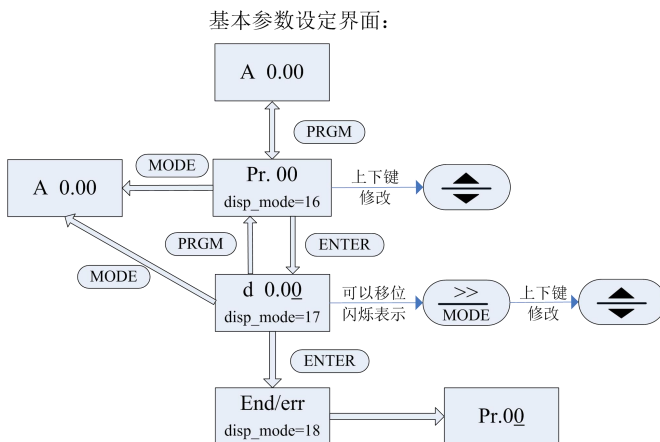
基本参数设定界面：

A 0.00

PRGM

MODE

A 0.00

Pr. 00
disp_mode=16

上下键
修改

PRGM

ENTER

MODE

d 0.0$\underline{0}$
disp_mode=17

可以移位
闪烁表示

>>
MODE

上下键
修改

ENTER

End/err
disp_mode=18

Pr.0$\underline{0}$